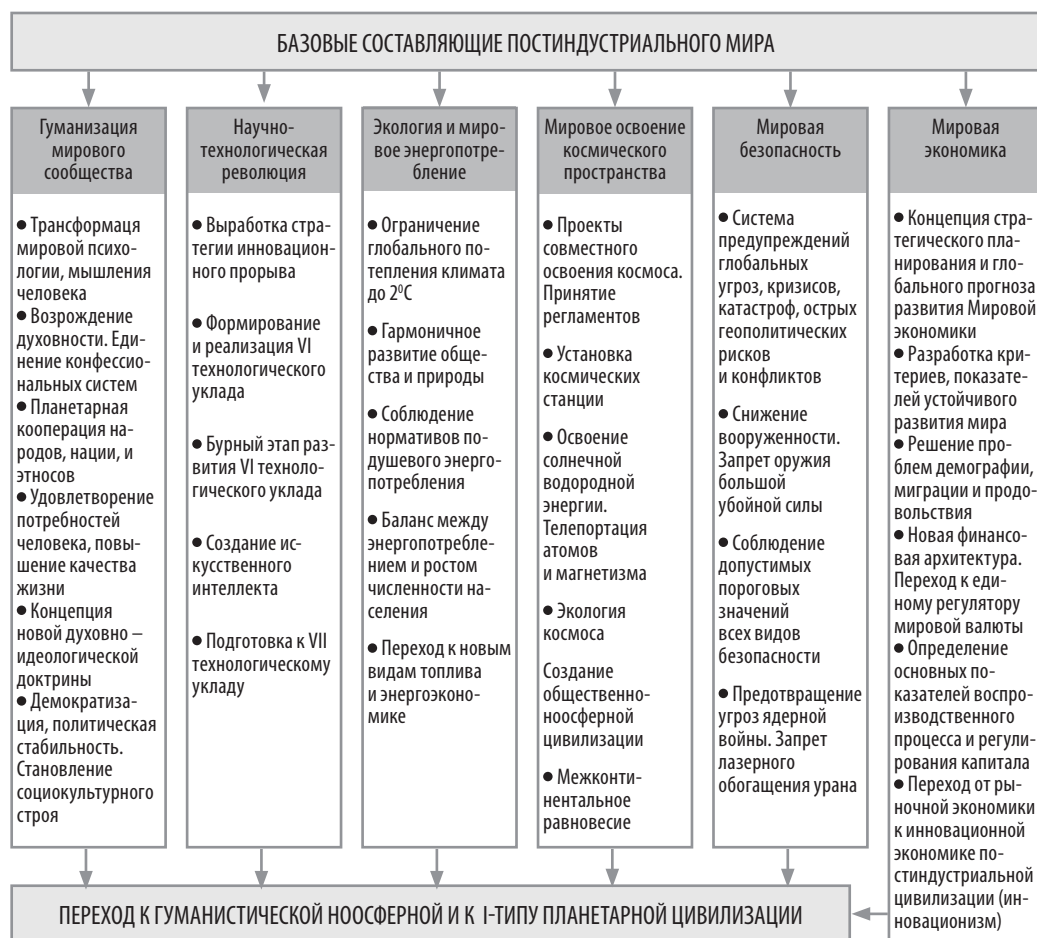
БАЗОВЫЕ СОСТАВЛЯЮЩИЕ ПОСТИНДУСТРИАЛЬНОГО МИРА

Гуманизация мирового сообщества

● Трансформаця мировой психологии, мышления человека
● Возрождение духовности. Единение конфессиональных систем
● Планетарная кооперация народов, нации, и этносов
● Удовлетворение потребностей человека, повышение качества жизни
● Концепция новой духовно – идеологической доктрины
● Демократизация, политическая стабильность. Становление социокультурного строя

Научно-технологическая революция

● Выработка стратегии инновационного прорыва
● Формирование и реализация VI технологического уклада
● Бурный этап развития VI технологического уклада
● Создание искусственного интеллекта
● Подготовка к VII технологическому укладу

Экология и мировое энергопотребление

● Ограничение глобального потепления климата до $2^0$С
● Гармоничное развитие общества и природы
● Соблюдение нормативов подушевого энергопотребления
● Баланс между энергопотреблением и ростом численности населения
● Переход к новым видам топлива и энергоэкономике

Мировое освоение космического пространства

● Проекты совместного освоения космоса. Принятие регламентов
● Установка космических станции
● Освоение солнечной водородной энергии. Телепортация атомов и магнетизма
● Экология космоса
Создание общественно-ноосферной цивилизации
● Межконтинентальное равновесие

Мировая безопасность

● Система предупреждений глобальных угроз, кризисов, катастроф, острых геополитических рисков и конфликтов
● Снижение вооруженности. Запрет оружия большой убойной силы
● Соблюдение допустимых пороговых значений всех видов безопасности
● Предотвращение угроз ядерной войны. Запрет лазерного обогащения урана

Мировая экономика

● Концепция стратегического планирования и глобального прогноза развития Мировой экономики
● Разработка критериев, показателей устойчивого развития мира
● Решение проблем демографии, миграции и продовольствия
● Новая финансовая архитектура. Переход к единому регулятору мировой валюты
● Определение основных показателей воспроизводственного процесса и регулирования капитала
● Переход от рыночной экономики к инновационной экономике постиндустриальной цивилизации (инновационизм)

ПЕРЕХОД К ГУМАНИСТИЧЕСКОЙ НООСФЕРНОЙ И К I-ТИПУ ПЛАНЕТАРНОЙ ЦИВИЛИЗАЦИИ